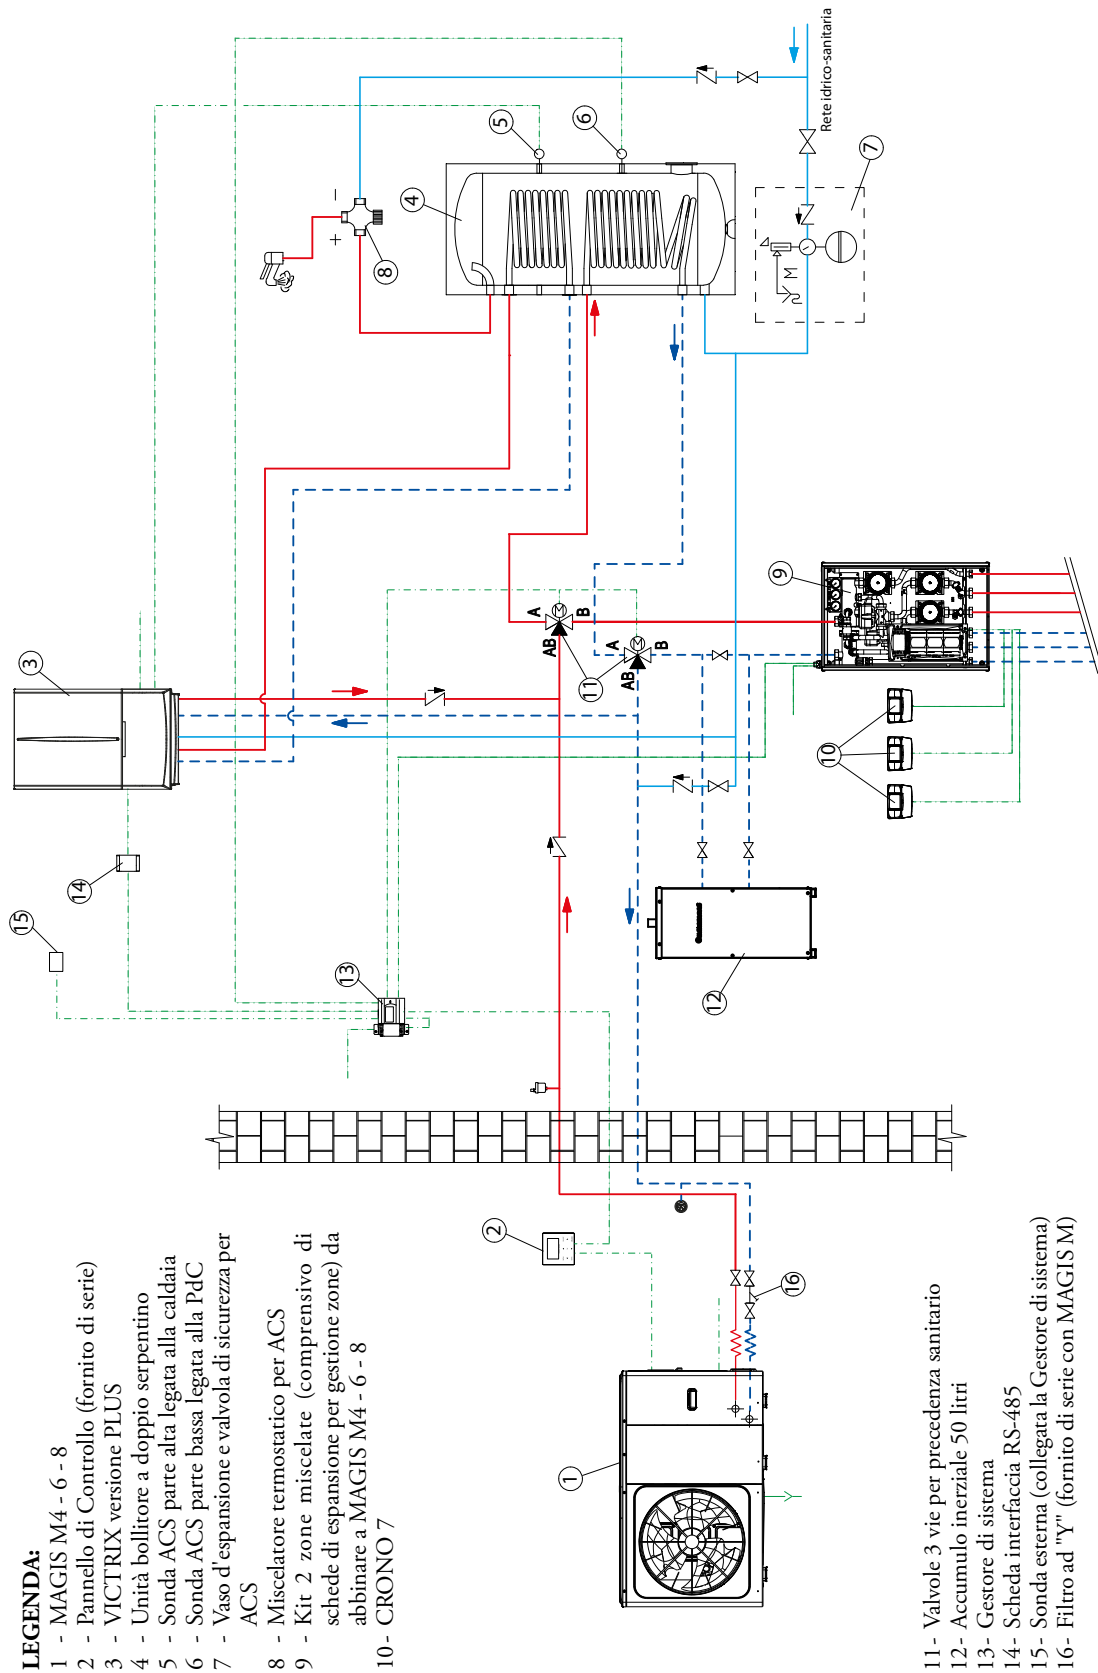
LEGENDA:
1 - MAGIS M4 - 6 - 8
2 - Pannello di Controllo (fornito di serie)
3 - VICTRIX versione PLUS
4 - Unità bollitore a doppio serpentino
5 - Sonda ACS parte alta legata alla caldaia
6 - Sonda ACS parte bassa legata alla PdC
7 - Vaso d'espansione e valvola di sicurezza per ACS
8 - Miscelatore termostatico per ACS
9 - Kit 2 zone miscelate (comprensivo di schede di espansione per gestione zone) da abbinare a MAGIS M4 - 6 - 8
10 - CRONO 7

11 - Valvole 3 vie per precedenza sanitario
12 - Accumulo inerziale 50 litri
13 - Gestore di sistema
14 - Scheda interfaccia RS-485
15 - Sonda esterna (collegata la Gestore di sistema)
16 - Filtro ad "Y" (fornito di serie con MAGIS M)

Rete idrico-sanitaria
1
2
3
4
5
6
7
8
9
10
11
12
13
14
15
16
A
B
AB
A
B
AB
M
M
M
+
-